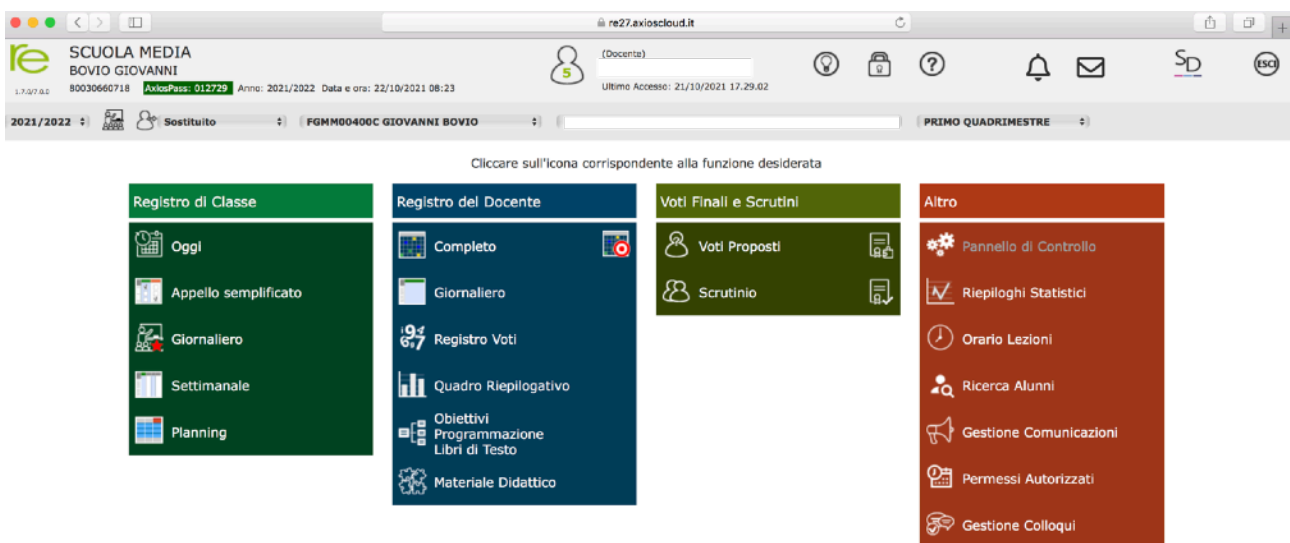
re27.axioscloud.it

re
1.7.0/7.0.0

SCUOLA MEDIA
BOVIO GIOVANNI
80030660718 AxiosPass: 012729 Anno: 2021/2022 Data e ora: 22/10/2021 08:23

5
(Docente)
Ultimo Accesso: 21/10/2021 17.29.02

SD
ESCI

2021/2022 Sostituito FGMM00400C GIOVANNI BOVIO PRIMO QUADRIMESTRE

Cliccare sull'icona corrispondente alla funzione desiderata

Registro di Classe
Oggi
Appello semplificato
Giornaliero
Settimanale
Planning

Registro del Docente
Completo
Giornaliero
Registro Voti
Quadro Riepilogativo
Obiettivi
Programmazione
Libri di Testo
Materiale Didattico

Voti Finali e Scrutini
Voti Proposti
Scrutinio

Altro
Pannello di Controllo
Riepiloghi Statistici
Orario Lezioni
Ricerca Alunni
Gestione Comunicazioni
Permessi Autorizzati
Gestione Colloqui